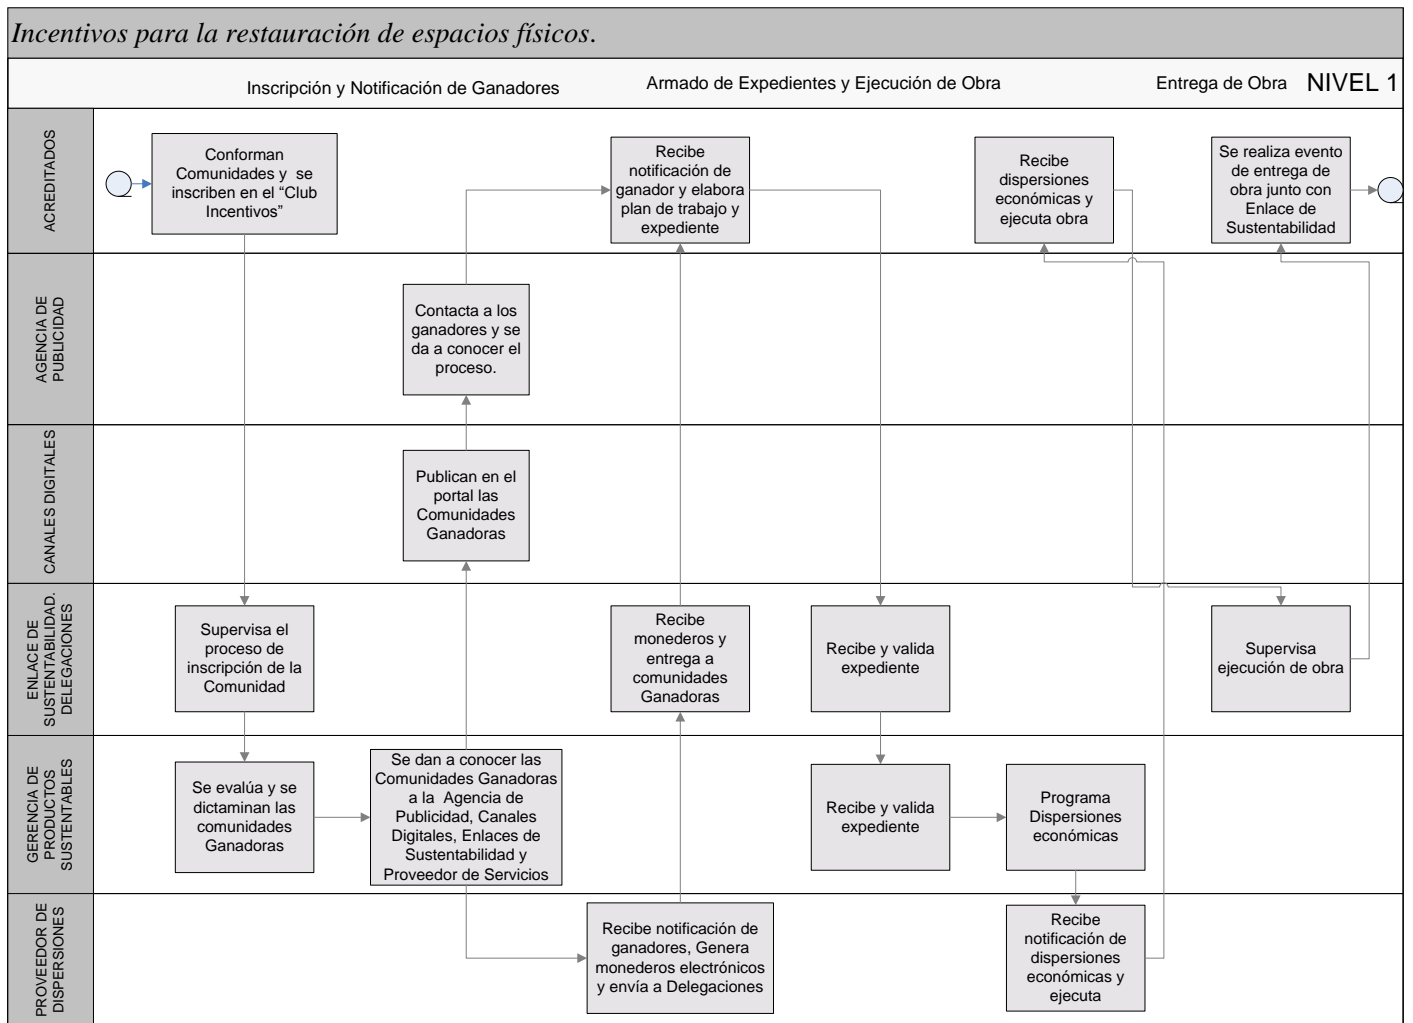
Incentivos para la restauración de espacios físicos.

Inscripción y Notificación de Ganadores

Armado de Expedientes y Ejecución de Obra

Entrega de Obra

NIVEL 1

ACREDITADOS

Conforman Comunidades y se inscriben en el “Club Incentivos”

Recibe notificación de ganador y elabora plan de trabajo y expediente

Recibe dispersiones económicas y ejecuta obra

Se realiza evento de entrega de obra junto con Enlace de Sustentabilidad

AGENCIA DE PUBLICIDAD

Contacta a los ganadores y se da a conocer el proceso.

CANALES DIGITALES

Publican en el portal las Comunidades Ganadoras

ENLACE DE SUSTENTABILIDAD. DELEGACIONES

Supervisa el proceso de inscripción de la Comunidad

Recibe monederos y entrega a comunidades Ganadoras

Recibe y valida expediente

Supervisa ejecución de obra

GERENCIA DE PRODUCTOS SUSTENTABLES

Se evalúa y se dictaminan las comunidades Ganadoras

Se dan a conocer las Comunidades Ganadoras a la Agencia de Publicidad, Canales Digitales, Enlaces de Sustentabilidad y Proveedor de Servicios

Recibe y valida expediente

Programa Dispersiones económicas

PROVEEDOR DE DISPERSIONES

Recibe notificación de ganadores, Genera monederos electrónicos y envía a Delegaciones

Recibe notificación de dispersiones económicas y ejecuta